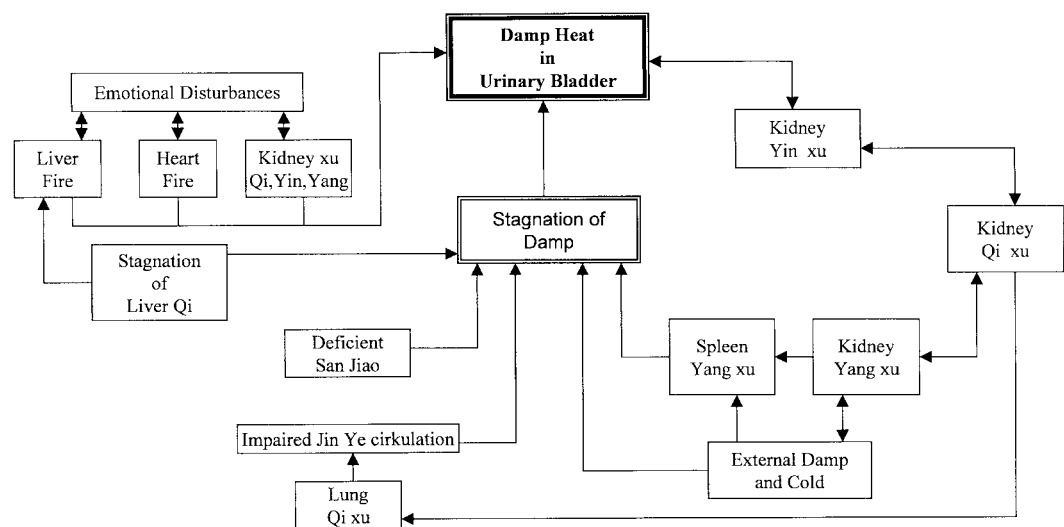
Damp Heat in Urinary Bladder

Emotional Disturbances

Liver Fire

Heart Fire

Kidney xu Qi, Yin, Yang

Kidney Yin xu

Stagnation of Damp

Kidney Qi xu

Stagnation of Liver Qi

Deficient San Jiao

Spleen Yang xu

Kidney Yang xu

Impaired Jin Ye cirkulation

External Damp and Cold

Lung Qi xu